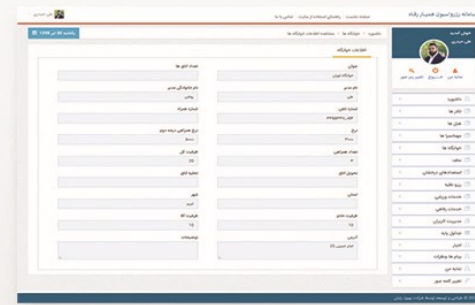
سامانه رزرواسیون همسفر رفاه

صفحه نخست | راهنمای استفاده از سامانه | تماس با ما

علی حیدری

خوش آمدید
علی حیدری

داشبورد
تالار ها
هتل ها
پکیج ها
خوابگاه ها
سفارش
استعلام های درخواستی
پروژه ها
خدمات ورزشی
خدمات رفاهی
مدیریت کاربران
جداول پایه
اخبار
پیام ها و نظرات
نظرسنجی
تنظیمات

داشبورد / خوابگاه ها / مشاهده اطلاعات خوابگاه ها

اطلاعات خوابگاه

عنوان
خوابگاه تهران

نام مدیر
علی

شماره تلفن

ایمیل

نرخ

تعداد همراهی

تحویل اتاق

استان

ظرفیت حاضر

آدرس

تعداد اتاق ها

نام خانوادگی مدیر

شماره همراه

نرخ همراهی درجه دوم

ظرفیت کل

تخلیه اتاق

شهر

ظرفیت آقا

توضیحات

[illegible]